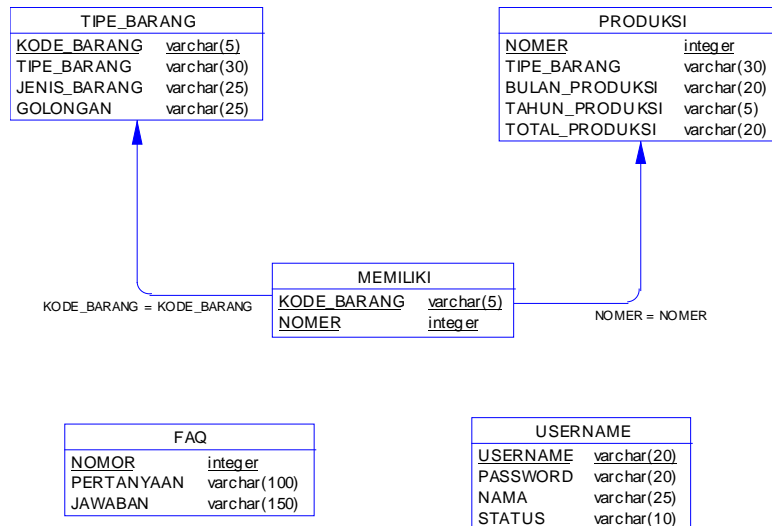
TIPE_BARANG

| KODE_BARANG | varchar(5) |
|---|---|
| TIPE_BARANG | varchar(30) |
| JENIS_BARANG | varchar(25) |
| GOLONGAN | varchar(25) |

PRODUKSI

| NOMER | integer |
|---|---|
| TIPE_BARANG | varchar(30) |
| BULAN_PRODUKSI | varchar(20) |
| TAHUN_PRODUKSI | varchar(5) |
| TOTAL_PRODUKSI | varchar(20) |

MEMILIKI

| KODE_BARANG | varchar(5) |
|---|---|
| NOMER | integer |

KODE_BARANG = KODE_BARANG

NOMER = NOMER

FAQ

| NOMOR | integer |
|---|---|
| PERTANYAAN | varchar(100) |
| JAWABAN | varchar(150) |

USERNAME

| USERNAME | varchar(20) |
|---|---|
| PASSWORD | varchar(20) |
| NAMA | varchar(25) |
| STATUS | varchar(10) |